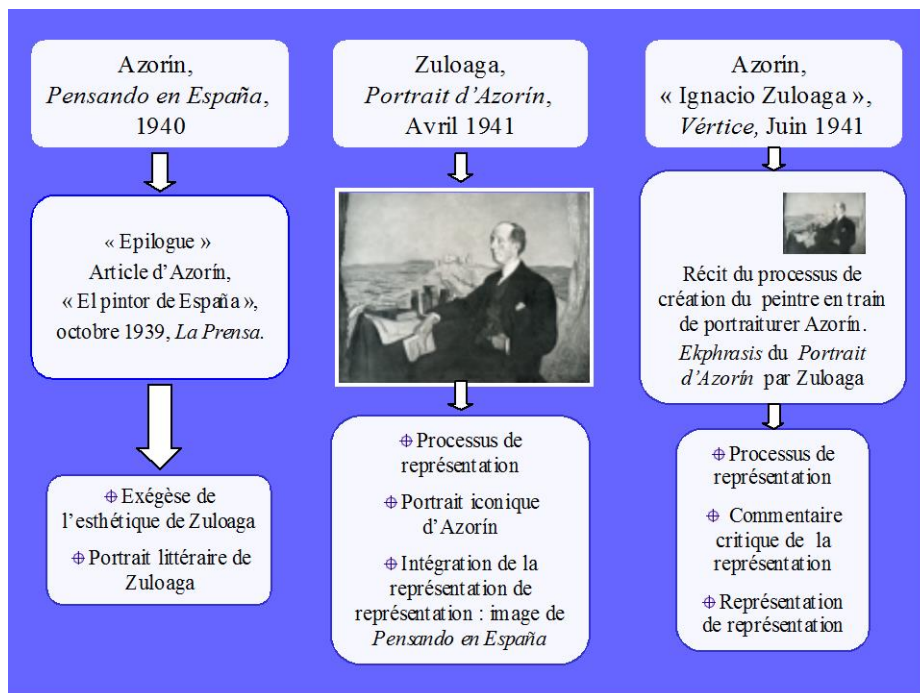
Azorín,
*Pensando en España*,
1940

« Epilogue »
Article d'Azorín,
« El pintor de España »,
octobre 1939, *La Prensa*.

⊕ Exégèse de l'esthétique de Zuloaga

⊕ Portrait littéraire de Zuloaga

Zuloaga,
*Portrait d'Azorín*,
Avril 1941

⊕ Processus de représentation

⊕ Portrait iconique d'Azorín

⊕ Intégration de la représentation de représentation : image de *Pensando en España*

Azorín,
« Ignacio Zuloaga »,
*Vértice*, Juin 1941

Récit du processus de création du peintre en train de portraiturer Azorín. *Ekphrasis* du *Portrait d'Azorín* par Zuloaga

⊕ Processus de représentation

⊕ Commentaire critique de la représentation

⊕ Représentation de représentation